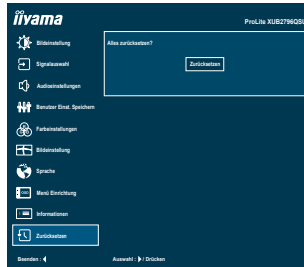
iiyama
ProLite XUB2796QSU

Bildeinstellung
Signalauswahl
Audioeinstellungen
Benutzer Einst. Speichern
Farbeinstellungen
Bildeinstellung
Sprache
Menü Einrichtung
Informationen
Zurücksetzen

Alles zurücksetzen?
Zurücksetzen

Beenden :
Auswahl : / Drücken